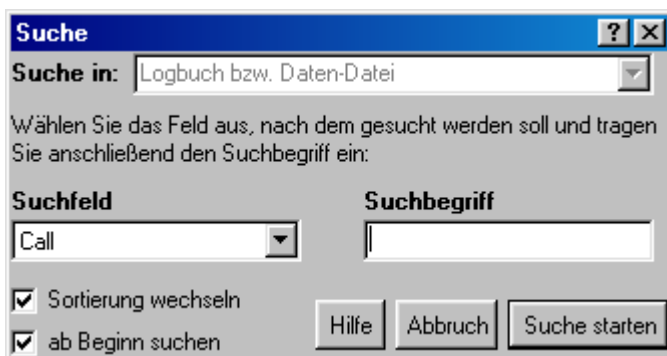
Suche

?

Suche in: Logbuch bzw. Daten-Datei

Wählen Sie das Feld aus, nach dem gesucht werden soll und tragen Sie anschließend den Suchbegriff ein:

Suchfeld

Call

Suchbegriff

Sortierung wechseln

ab Beginn suchen

Hilfe

Abbruch

Suche starten